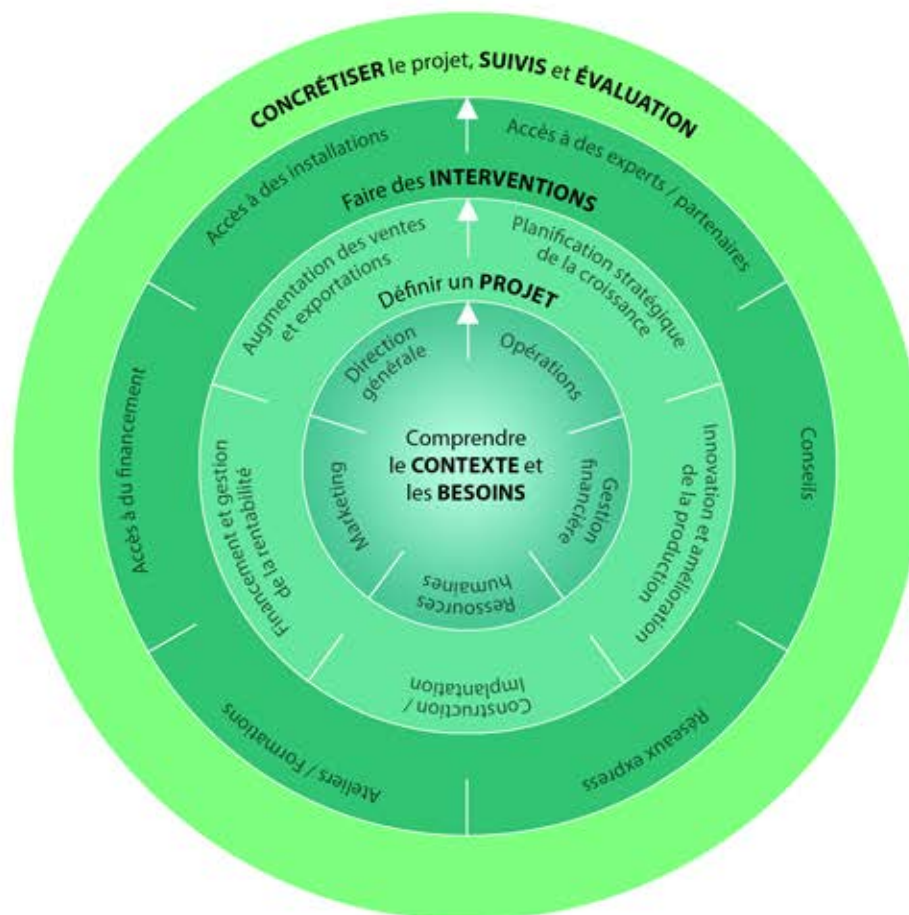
CONCRÉTISER le projet, SUIVIS et ÉVALUATION

Accès à des installations

Accès à des experts / partenaires

Faire des INTERVENTIONS

Augmentation des ventes et exportations

Planification stratégique de la croissance

Définir un PROJET

Direction générale

Opérations

Comprendre le CONTEXTE et les BESOINS

Marketing

Gestion financière

Ressources humaines

Financement et gestion de la rentabilité

Innovation et amélioration de la production

Construction / Implantation

Accès à du financement

Conseils

Ateliers / Formations

Réseaux express